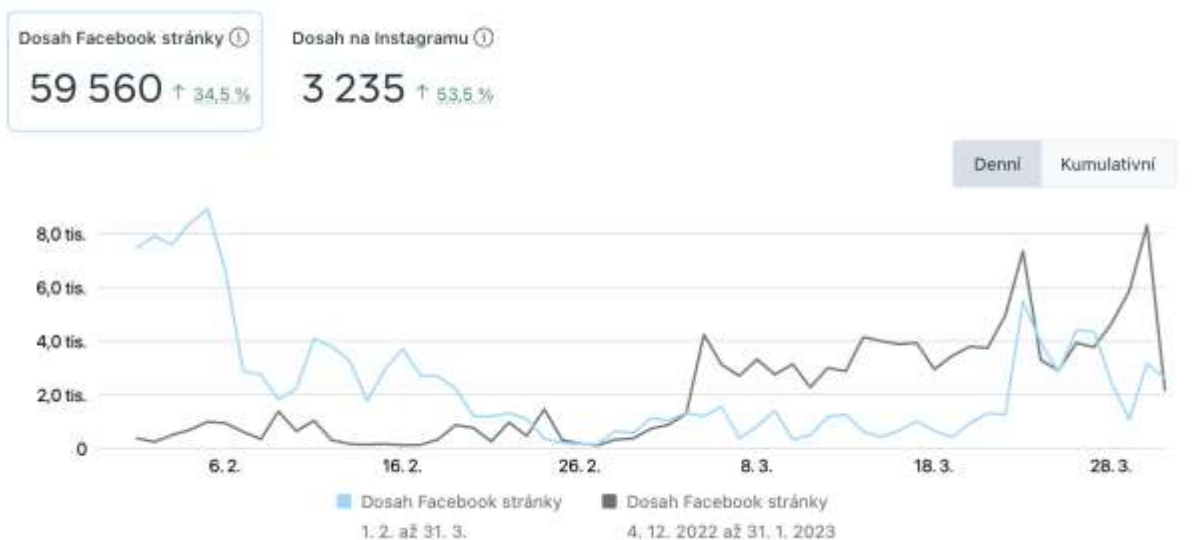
Dosah Facebook stránky ⓘ
59 560 ↑ 34,5 %

Dosah na Instagramu ⓘ
3 235 ↑ 53,5 %

Denní
Kumulativní

8,0 tis.
6,0 tis.
4,0 tis.
2,0 tis.
0

6. 2.
16. 2.
26. 2.
8. 3.
18. 3.
28. 3.

Dosah Facebook stránky
1. 2. až 31. 3.

Dosah Facebook stránky
4. 12. 2022 až 31. 1. 2023